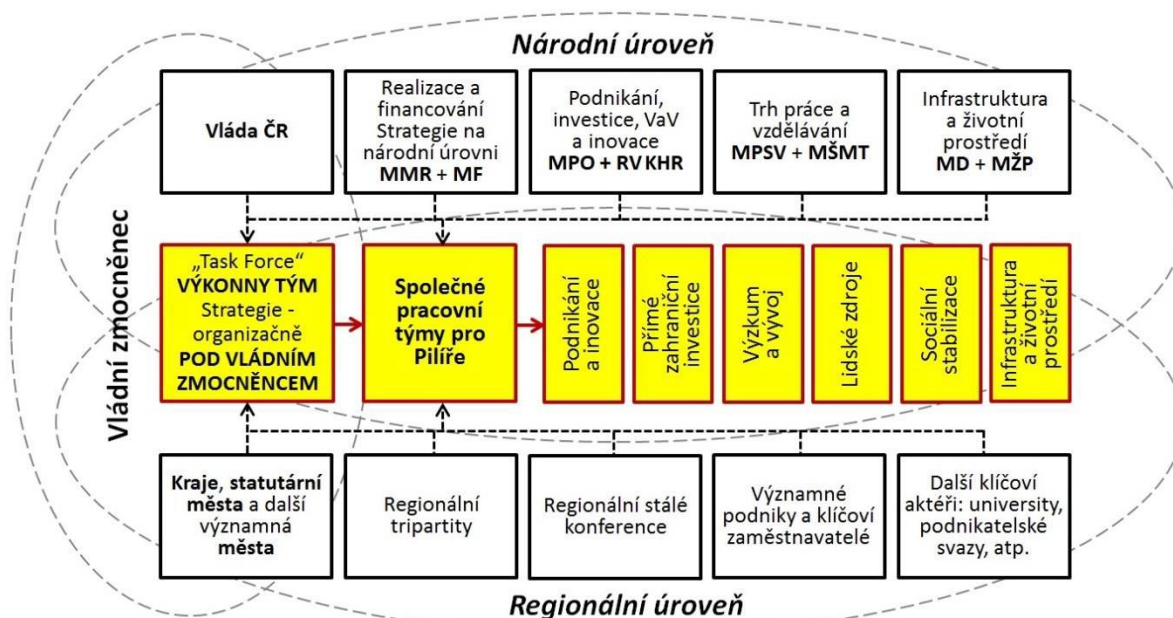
Národní úroveň

Vláda ČR

Realizace a financování Strategie na národní úrovni **MMR + MF**

Podnikání, investice, VaV a inovace **MPO + RV KHR**

Trh práce a vzdělávání **MPSV + MŠMT**

Infrastruktura a životní prostředí **MD + MŽP**

Vládní zmocněnec

„Task Force“ **VÝKONNÝ TÝM** Strategie - organizačně **POD VLÁDNÍM ZMOCNĚNCEM**

**Společné pracovní týmy pro Pilíře**

Podnikání a inovace

Přímé zahraniční investice

Výzkum a vývoj

Lidské zdroje

Sociální stabilizace

Infrastruktura a životní prostředí

**Kraje**, **statutární města** a další významná **města**

Regionální tripartity

Regionální stálé konference

Významné podniky a klíčoví zaměstnavatelé

Další klíčoví aktéři: university, podnikatelské svazy, atp.

Regionální úroveň